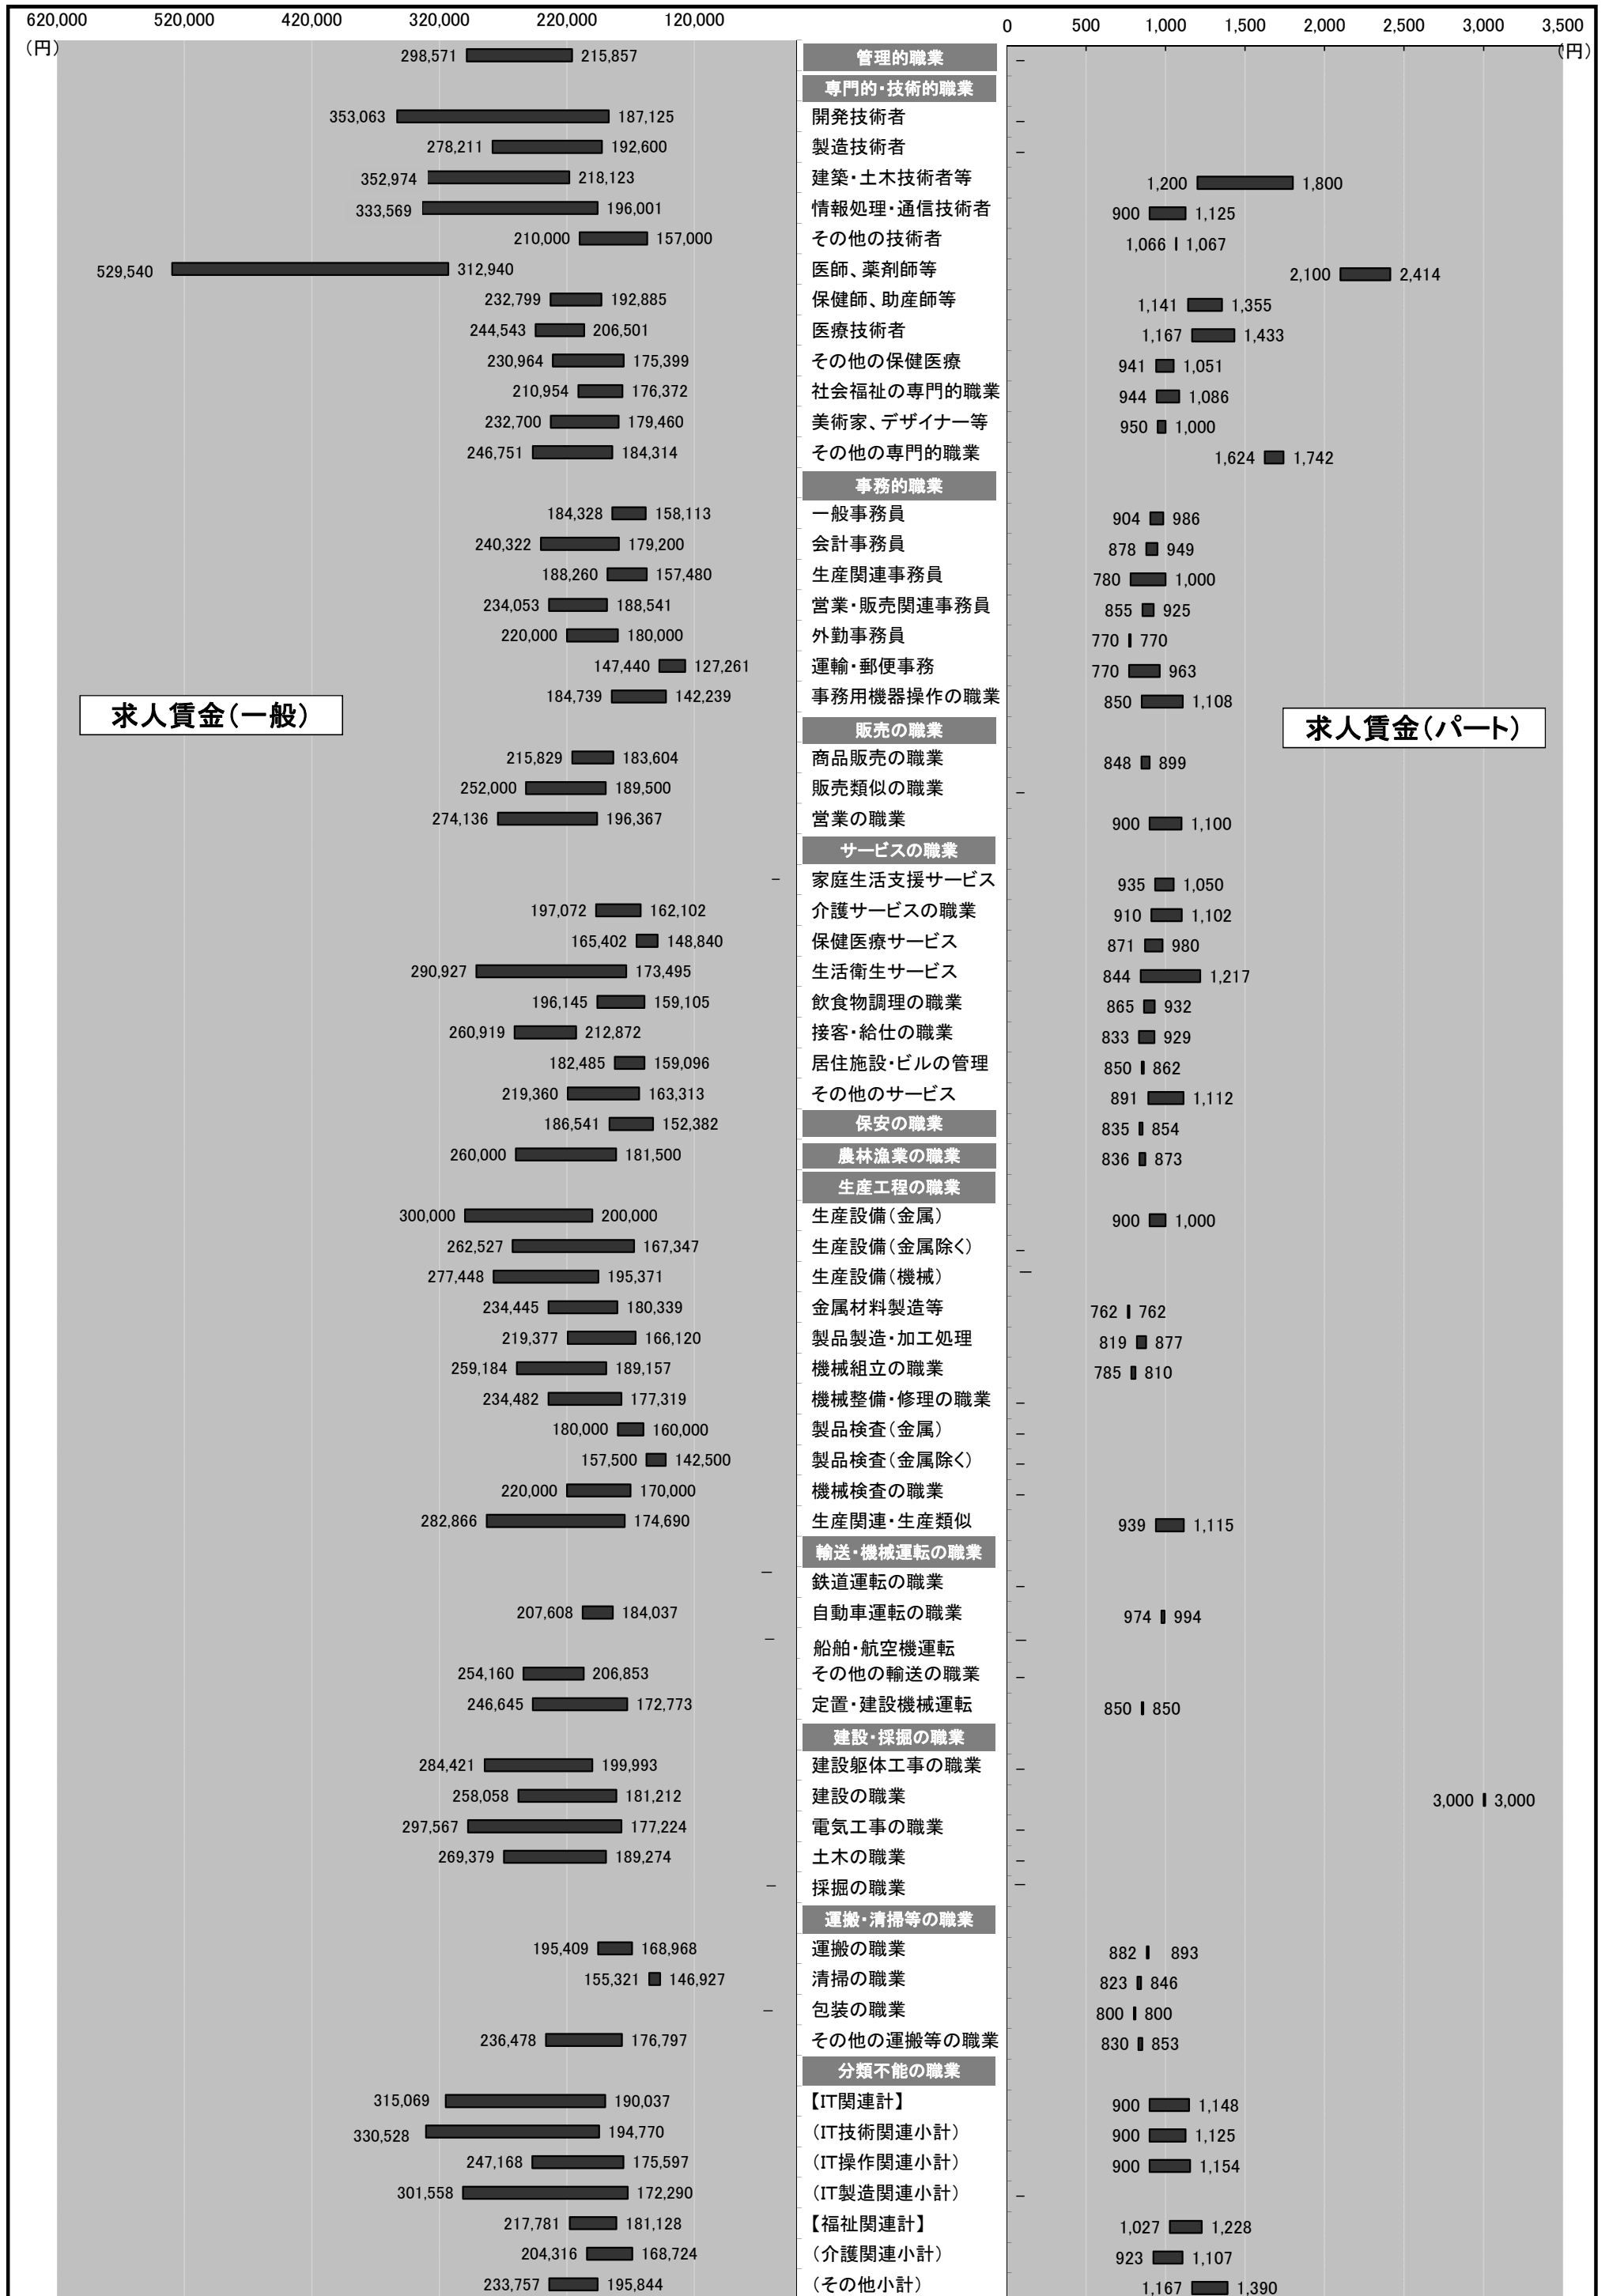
620,000 520,000 420,000 320,000 220,000 120,000
(円)

0 500 1,000 1,500 2,000 2,500 3,000 3,500
(円)

求人賃金(一般)

求人賃金(パート)

| 一般 下限 | 一般 上限 | 職業 | パート 下限 | パート 上限 |
|---|---|---|---|---|
| 298,571 | 215,857 | 管理的職業 | – | |
| | | 専門的・技術的職業 | | |
| 353,063 | 187,125 | 開発技術者 | – | |
| 278,211 | 192,600 | 製造技術者 | – | |
| 352,974 | 218,123 | 建築・土木技術者等 | 1,200 | 1,800 |
| 333,569 | 196,001 | 情報処理・通信技術者 | 900 | 1,125 |
| 210,000 | 157,000 | その他の技術者 | 1,066 | 1,067 |
| 529,540 | 312,940 | 医師、薬剤師等 | 2,100 | 2,414 |
| 232,799 | 192,885 | 保健師、助産師等 | 1,141 | 1,355 |
| 244,543 | 206,501 | 医療技術者 | 1,167 | 1,433 |
| 230,964 | 175,399 | その他の保健医療 | 941 | 1,051 |
| 210,954 | 176,372 | 社会福祉の専門的職業 | 944 | 1,086 |
| 232,700 | 179,460 | 美術家、デザイナー等 | 950 | 1,000 |
| 246,751 | 184,314 | その他の専門的職業 | 1,624 | 1,742 |
| | | 事務的職業 | | |
| 184,328 | 158,113 | 一般事務員 | 904 | 986 |
| 240,322 | 179,200 | 会計事務員 | 878 | 949 |
| 188,260 | 157,480 | 生産関連事務員 | 780 | 1,000 |
| 234,053 | 188,541 | 営業・販売関連事務員 | 855 | 925 |
| 220,000 | 180,000 | 外勤事務員 | 770 | 770 |
| 147,440 | 127,261 | 運輸・郵便事務 | 770 | 963 |
| 184,739 | 142,239 | 事務用機器操作の職業 | 850 | 1,108 |
| | | 販売の職業 | | |
| 215,829 | 183,604 | 商品販売の職業 | 848 | 899 |
| 252,000 | 189,500 | 販売類似の職業 | – | |
| 274,136 | 196,367 | 営業の職業 | 900 | 1,100 |
| | | サービスの職業 | | |
| – | | 家庭生活支援サービス | 935 | 1,050 |
| 197,072 | 162,102 | 介護サービスの職業 | 910 | 1,102 |
| 165,402 | 148,840 | 保健医療サービス | 871 | 980 |
| 290,927 | 173,495 | 生活衛生サービス | 844 | 1,217 |
| 196,145 | 159,105 | 飲食物調理の職業 | 865 | 932 |
| 260,919 | 212,872 | 接客・給仕の職業 | 833 | 929 |
| 182,485 | 159,096 | 居住施設・ビルの管理 | 850 | 862 |
| 219,360 | 163,313 | その他のサービス | 891 | 1,112 |
| 186,541 | 152,382 | 保安の職業 | 835 | 854 |
| 260,000 | 181,500 | 農林漁業の職業 | 836 | 873 |
| | | 生産工程の職業 | | |
| 300,000 | 200,000 | 生産設備(金属) | 900 | 1,000 |
| 262,527 | 167,347 | 生産設備(金属除く) | – | |
| 277,448 | 195,371 | 生産設備(機械) | – | |
| 234,445 | 180,339 | 金属材料製造等 | 762 | 762 |
| 219,377 | 166,120 | 製品製造・加工処理 | 819 | 877 |
| 259,184 | 189,157 | 機械組立の職業 | 785 | 810 |
| 234,482 | 177,319 | 機械整備・修理の職業 | – | |
| 180,000 | 160,000 | 製品検査(金属) | – | |
| 157,500 | 142,500 | 製品検査(金属除く) | – | |
| 220,000 | 170,000 | 機械検査の職業 | – | |
| 282,866 | 174,690 | 生産関連・生産類似 | 939 | 1,115 |
| | | 輸送・機械運転の職業 | | |
| – | | 鉄道運転の職業 | – | |
| 207,608 | 184,037 | 自動車運転の職業 | 974 | 994 |
| – | | 船舶・航空機運転 | – | |
| 254,160 | 206,853 | その他の輸送の職業 | – | |
| 246,645 | 172,773 | 定置・建設機械運転 | 850 | 850 |
| | | 建設・採掘の職業 | | |
| 284,421 | 199,993 | 建設躯体工事の職業 | – | |
| 258,058 | 181,212 | 建設の職業 | 3,000 | 3,000 |
| 297,567 | 177,224 | 電気工事の職業 | – | |
| 269,379 | 189,274 | 土木の職業 | – | |
| – | | 採掘の職業 | – | |
| | | 運搬・清掃等の職業 | | |
| 195,409 | 168,968 | 運搬の職業 | 882 | 893 |
| 155,321 | 146,927 | 清掃の職業 | 823 | 846 |
| – | | 包装の職業 | 800 | 800 |
| 236,478 | 176,797 | その他の運搬等の職業 | 830 | 853 |
| | | 分類不能の職業 | | |
| 315,069 | 190,037 | 【IT関連計】 | 900 | 1,148 |
| 330,528 | 194,770 | (IT技術関連小計) | 900 | 1,125 |
| 247,168 | 175,597 | (IT操作関連小計) | 900 | 1,154 |
| 301,558 | 172,290 | (IT製造関連小計) | – | |
| 217,781 | 181,128 | 【福祉関連計】 | 1,027 | 1,228 |
| 204,316 | 168,724 | (介護関連小計) | 923 | 1,107 |
| 233,757 | 195,844 | (その他小計) | 1,167 | 1,390 |